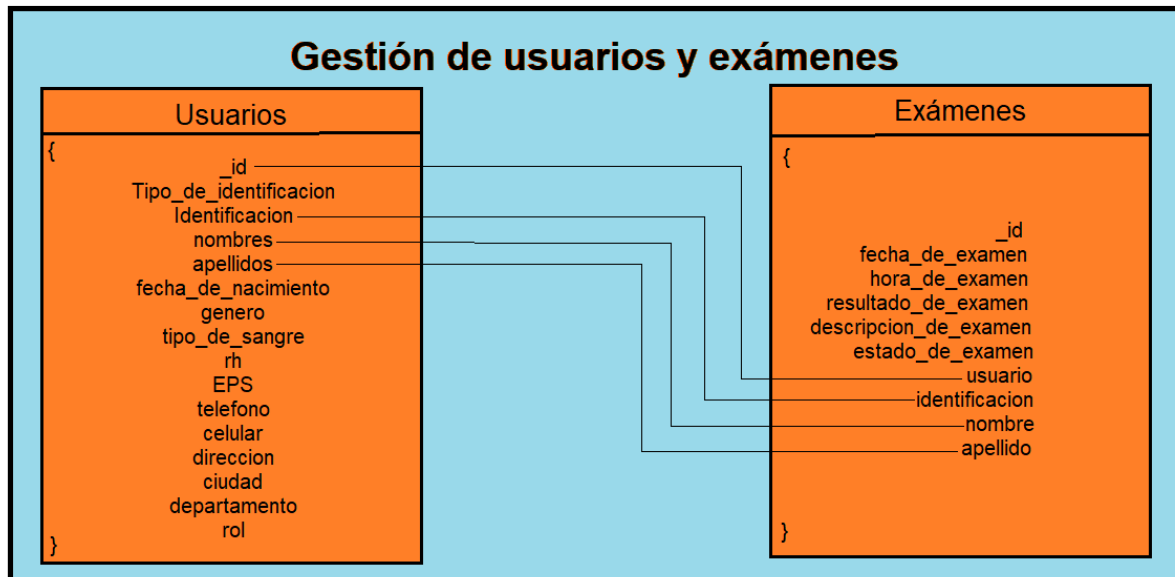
Gestión de usuarios y exámenes

Usuarios

{
_id
Tipo_de_identificacion
Identificacion
nombres
apellidos
fecha_de_nacimiento
genero
tipo_de_sangre
rh
EPS
telefono
celular
direccion
ciudad
departamento
rol
}

Exámenes

{
_id
fecha_de_examen
hora_de_examen
resultado_de_examen
descripcion_de_examen
estado_de_examen
usuario
identificacion
nombre
apellido
}